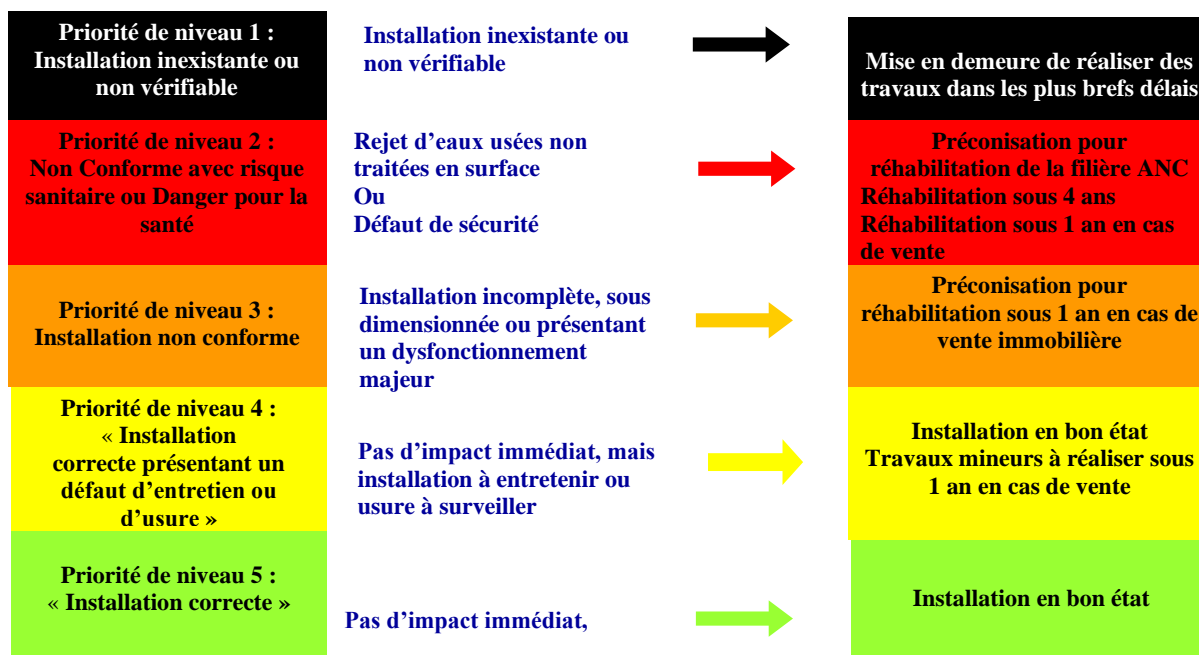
Priorité de niveau 1 : Installation inexistante ou non vérifiable

Installation inexistante ou non vérifiable

Mise en demeure de réaliser des travaux dans les plus brefs délais

Priorité de niveau 2 : Non Conforme avec risque sanitaire ou Danger pour la santé

Rejet d'eaux usées non traitées en surface
Ou
Défaut de sécurité

Préconisation pour réhabilitation de la filière ANC
Réhabilitation sous 4 ans
Réhabilitation sous 1 an en cas de vente

Priorité de niveau 3 : Installation non conforme

Installation incomplète, sous dimensionnée ou présentant un dysfonctionnement majeur

Préconisation pour réhabilitation sous 1 an en cas de vente immobilière

Priorité de niveau 4 : « Installation correcte présentant un défaut d'entretien ou d'usure »

Pas d'impact immédiat, mais installation à entretenir ou usure à surveiller

Installation en bon état
Travaux mineurs à réaliser sous 1 an en cas de vente

Priorité de niveau 5 : « Installation correcte »

Pas d'impact immédiat,

Installation en bon état